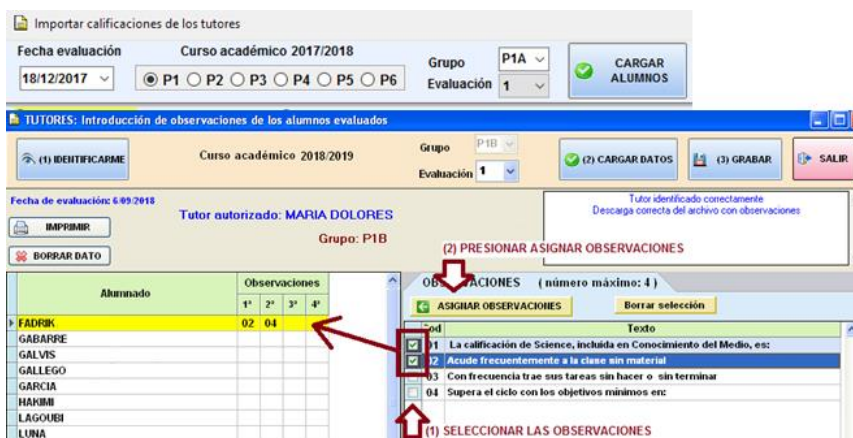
Importar calificaciones de los tutores

Fecha evaluación
18/12/2017

Curso académico 2017/2018
P1 P2 P3 P4 P5 P6

Grupo P1A
Evaluación 1

CARGAR ALUMNOS

TUTORES: Introducción de observaciones de los alumnos evaluados

(1) IDENTIFICARME

Curso académico 2018/2019

Grupo P1B
Evaluación 1

(2) CARGAR DATOS
(3) GRABAR
SALIR

Fecha de evaluación: 6/09/2018

Tutor autorizado: MARIA DOLORES

IMPRIMIR

Grupo: P1B

BORRAR DATO

Tutor identificado correctamente
Descarga correcta del archivo con observaciones

(2) PRESIONAR ASIGNAR OBSERVACIONES

| Alumnado | 1ª | 2ª | 3ª | 4ª |
|---|---|---|---|---|
| FADRIK | 02 | 04 | | |
| GABARRE | | | | |
| GALVIS | | | | |
| GALLEGO | | | | |
| GARCIA | | | | |
| HAKIMI | | | | |
| LAGOUBI | | | | |
| LUNA | | | | |

OBSERVACIONES (número máximo: 4)

ASIGNAR OBSERVACIONES
Borrar selección

| Cod | Texto |
|---|---|
| 01 | La calificación de Science, incluida en Conocimiento del Medio, es: |
| 02 | Acude frecuentemente a la clase sin material |
| 03 | Con frecuencia trae sus tareas sin hacer o sin terminar |
| 04 | Supera el ciclo con los objetivos mínimos en: |

(1) SELECCIONAR LAS OBSERVACIONES